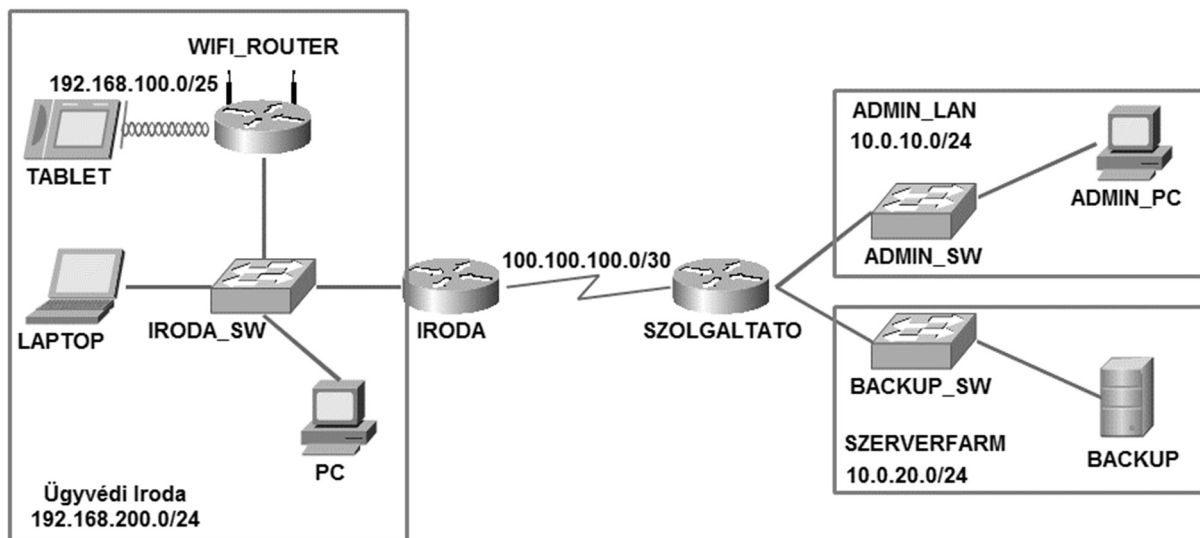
WIFI_ROUTER
192.168.100.0/25
TABLET
LAPTOP
IRODA_SW
PC
Ügyvédi Iroda
192.168.200.0/24
IRODA
100.100.100.0/30
SZOLGALTATO
ADMIN_LAN
10.0.10.0/24
ADMIN_SW
ADMIN_PC
BACKUP_SW
SZERVERFARM
10.0.20.0/24
BACKUP